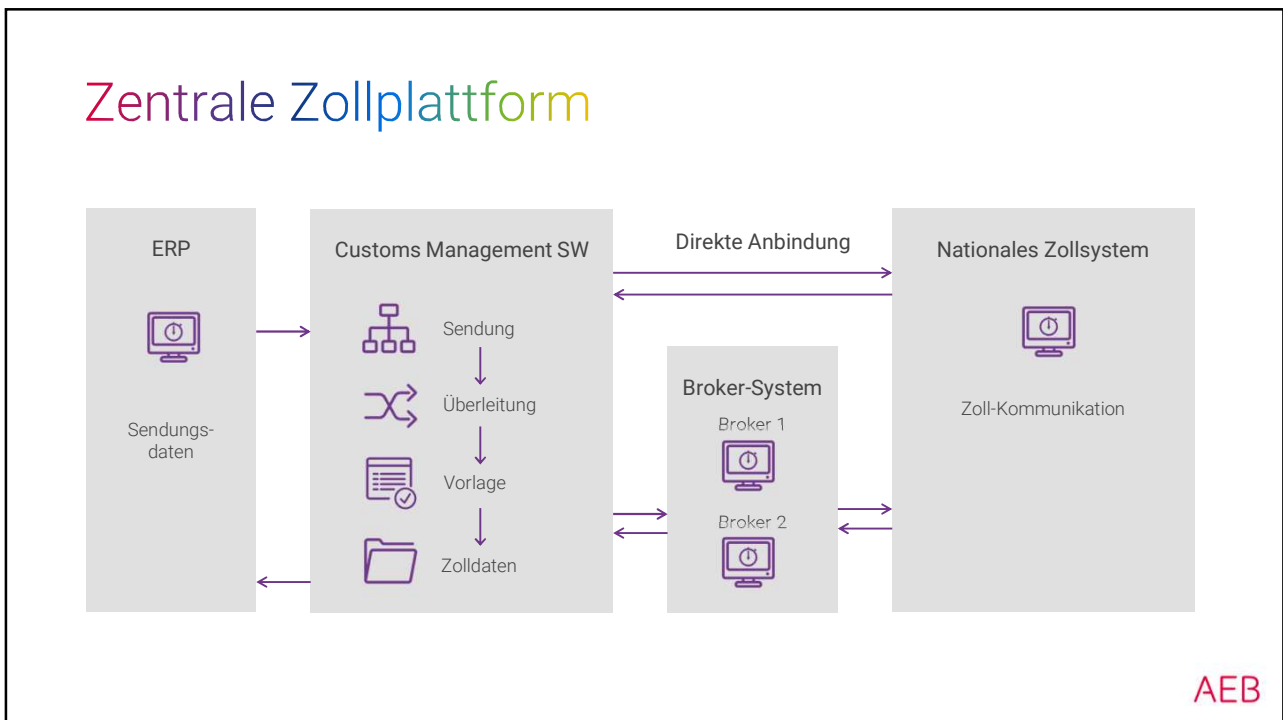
Zentrale Zollplattform

ERP

Sendungsdaten

Customs Management SW

Sendung

Überleitung

Vorlage

Zolldaten

Direkte Anbindung

Broker-System

Broker 1

Broker 2

Nationales Zollsystem

Zoll-Kommunikation

AEB